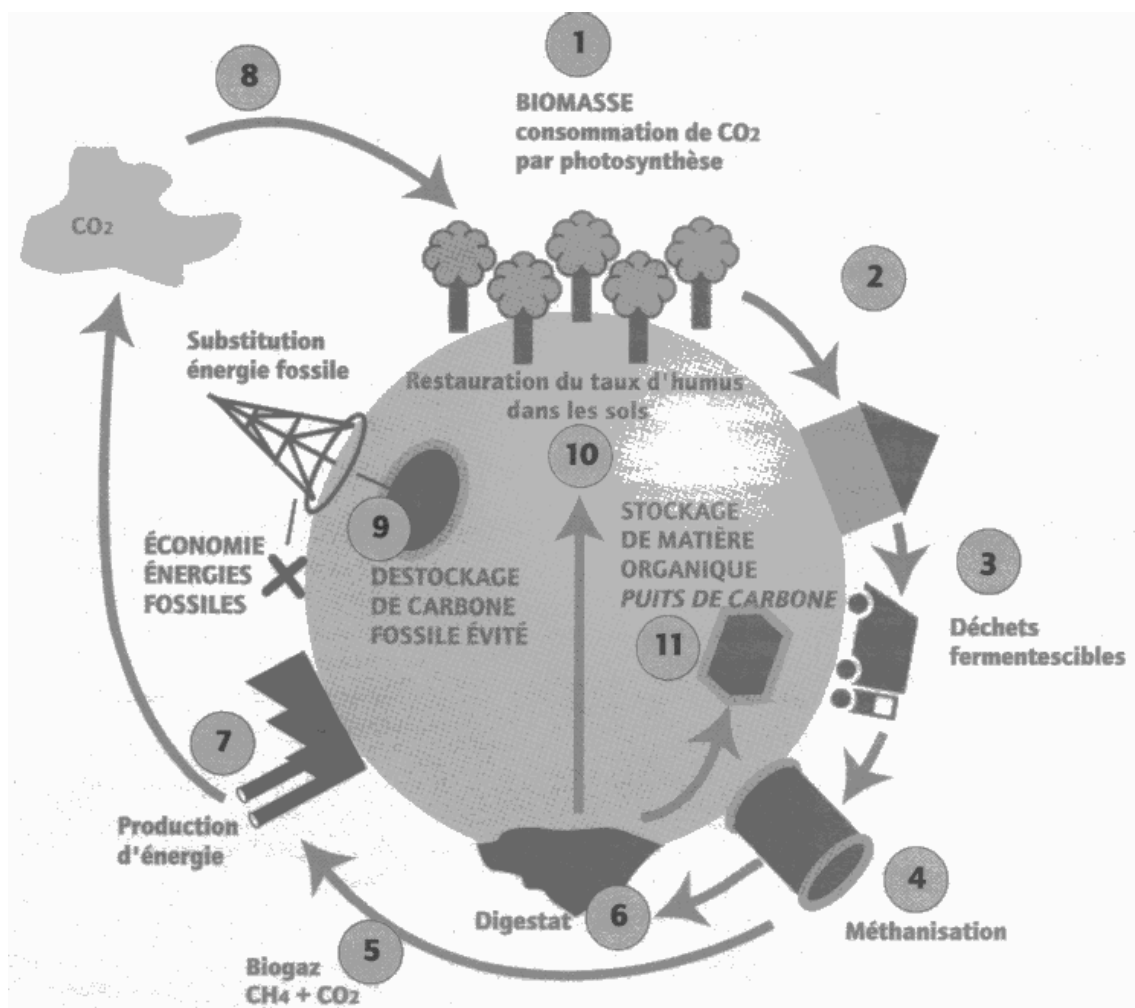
8

1

BIOMASSE consommation de $CO_2$ par photosynthèse

$CO_2$

2

Substitution énergie fossile

Restauration du taux d'humus dans les sols

10

9

STOCKAGE DE MATIÈRE ORGANIQUE *PUITS DE CARBONE*

ÉCONOMIE ÉNERGIES FOSSILES

DESTOCKAGE DE CARBONE FOSSILE ÉVITÉ

3

Déchets fermentescibles

11

7

Production d'énergie

4

Digestat

6

Méthanisation

5

Biogaz $CH_4 + CO_2$